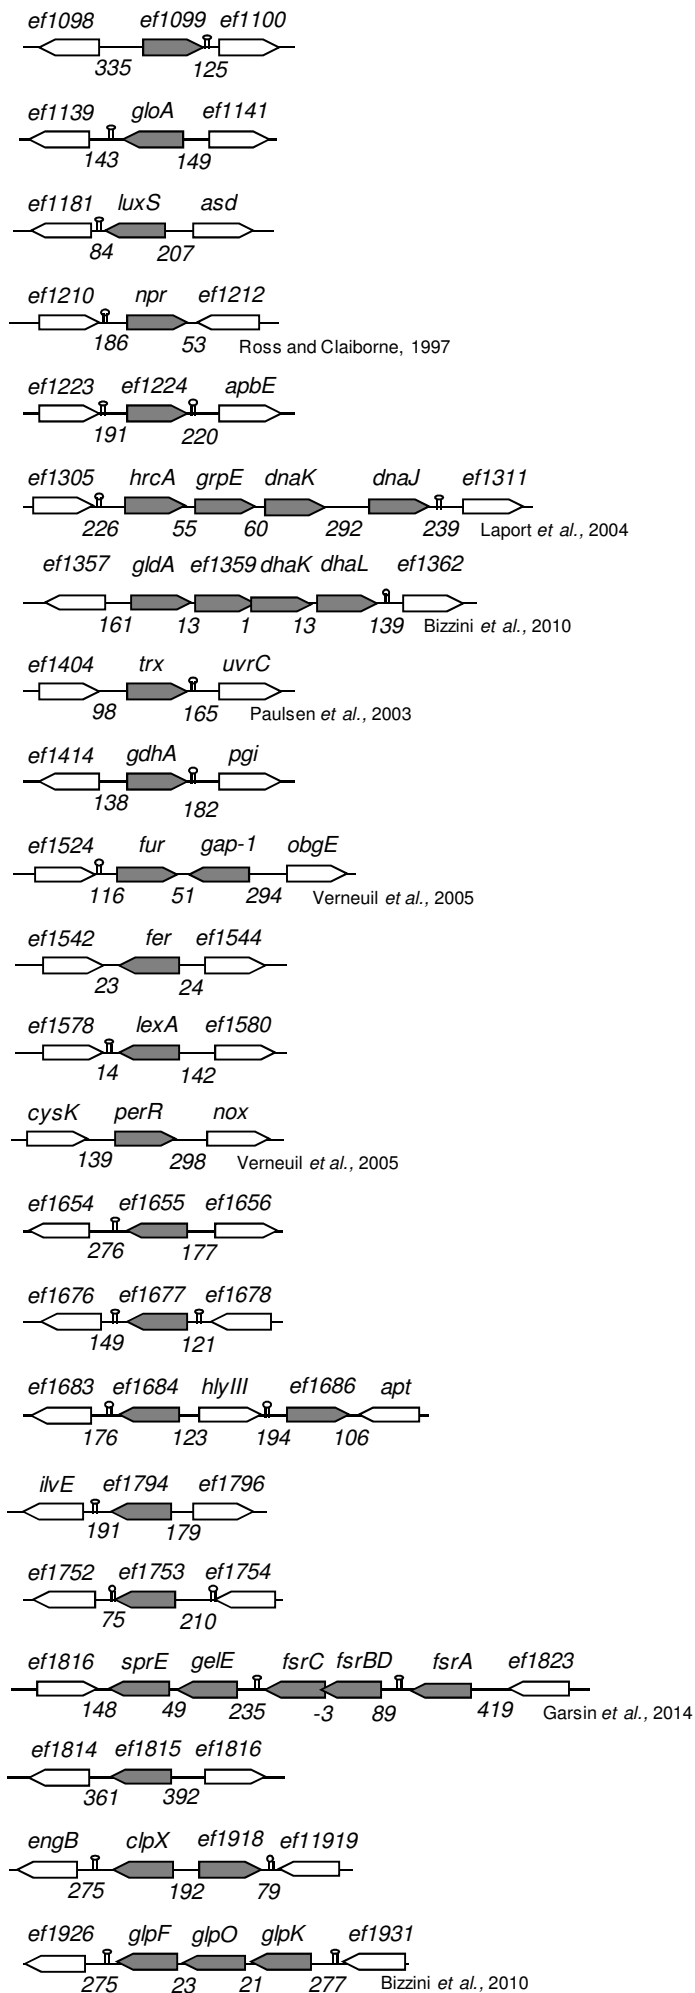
ef1098 ef1099 ef1100
335 125

ef1139 gloA ef1141
143 149

ef1181 luxS asd
84 207

ef1210 npr ef1212
186 53 Ross and Claiborne, 1997

ef1223 ef1224 apbE
191 220

ef1305 hrcA grpE dnaK dnaJ ef1311
226 55 60 292 239 Laport et al., 2004

ef1357 gldA ef1359 dhaK dhaL ef1362
161 13 1 13 139 Bizzini et al., 2010

ef1404 trx uvrC
98 165 Paulsen et al., 2003

ef1414 gdhA pgi
138 182

ef1524 fur gap-1 obgE
116 51 294 Verneuil et al., 2005

ef1542 fer ef1544
23 24

ef1578 lexA ef1580
14 142

cysK perR nox
139 298 Verneuil et al., 2005

ef1654 ef1655 ef1656
276 177

ef1676 ef1677 ef1678
149 121

ef1683 ef1684 hlyIII ef1686 apt
176 123 194 106

ilvE ef1794 ef1796
191 179

ef1752 ef1753 ef1754
75 210

ef1816 sprE gelE fsrC fsrBD fsrA ef1823
148 49 235 -3 89 419 Garsin et al., 2014

ef1814 ef1815 ef1816
361 392

engB clpX ef1918 ef11919
275 192 79

ef1926 glpF glpO glpK ef1931
275 23 21 277 Bizzini et al., 2010